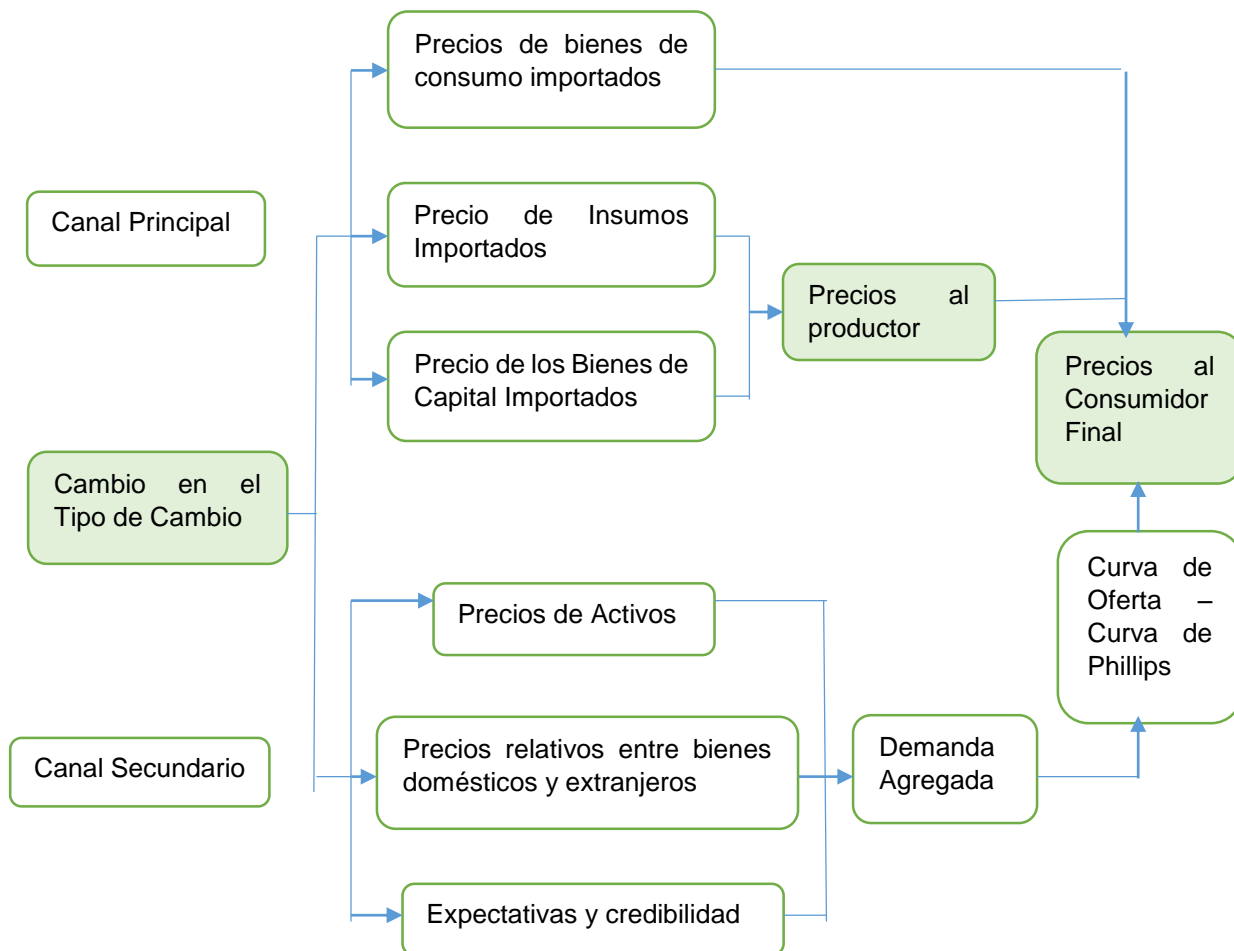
Precios de bienes de consumo importados

Canal Principal

Precio de Insumos Importados

Precios al productor

Precio de los Bienes de Capital Importados

Precios al Consumidor Final

Cambio en el Tipo de Cambio

Curva de Oferta – Curva de Phillips

Precios de Activos

Precios relativos entre bienes domésticos y extranjeros

Demanda Agregada

Canal Secundario

Expectativas y credibilidad